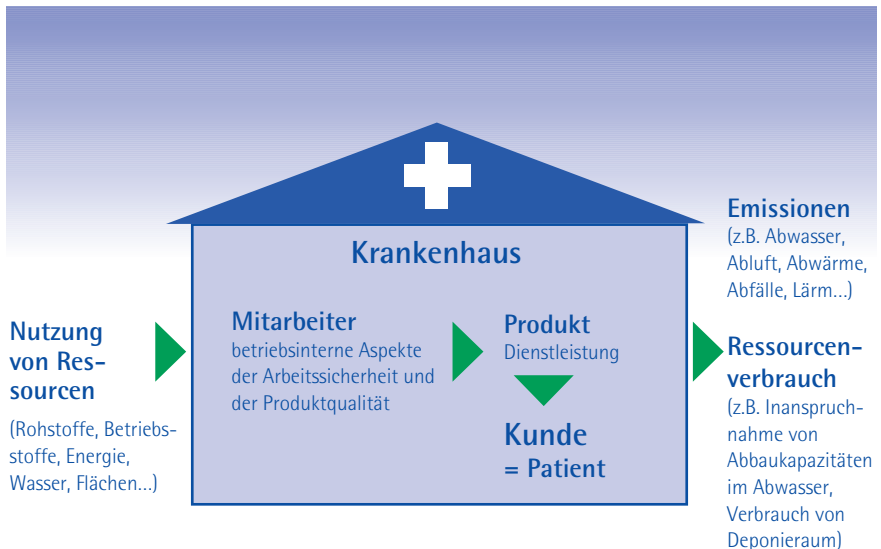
Krankenhaus

Nutzung von Ressourcen

(Rohstoffe, Betriebsstoffe, Energie, Wasser, Flächen...)

Mitarbeiter
betriebsinterne Aspekte der Arbeitssicherheit und der Produktqualität

Produkt
Dienstleistung

Kunde
= Patient

Emissionen
(z.B. Abwasser, Abluft, Abwärme, Abfälle, Lärm...)

Ressourcenverbrauch
(z.B. Inanspruchnahme von Abbaukapazitäten im Abwasser, Verbrauch von Deponieraum)